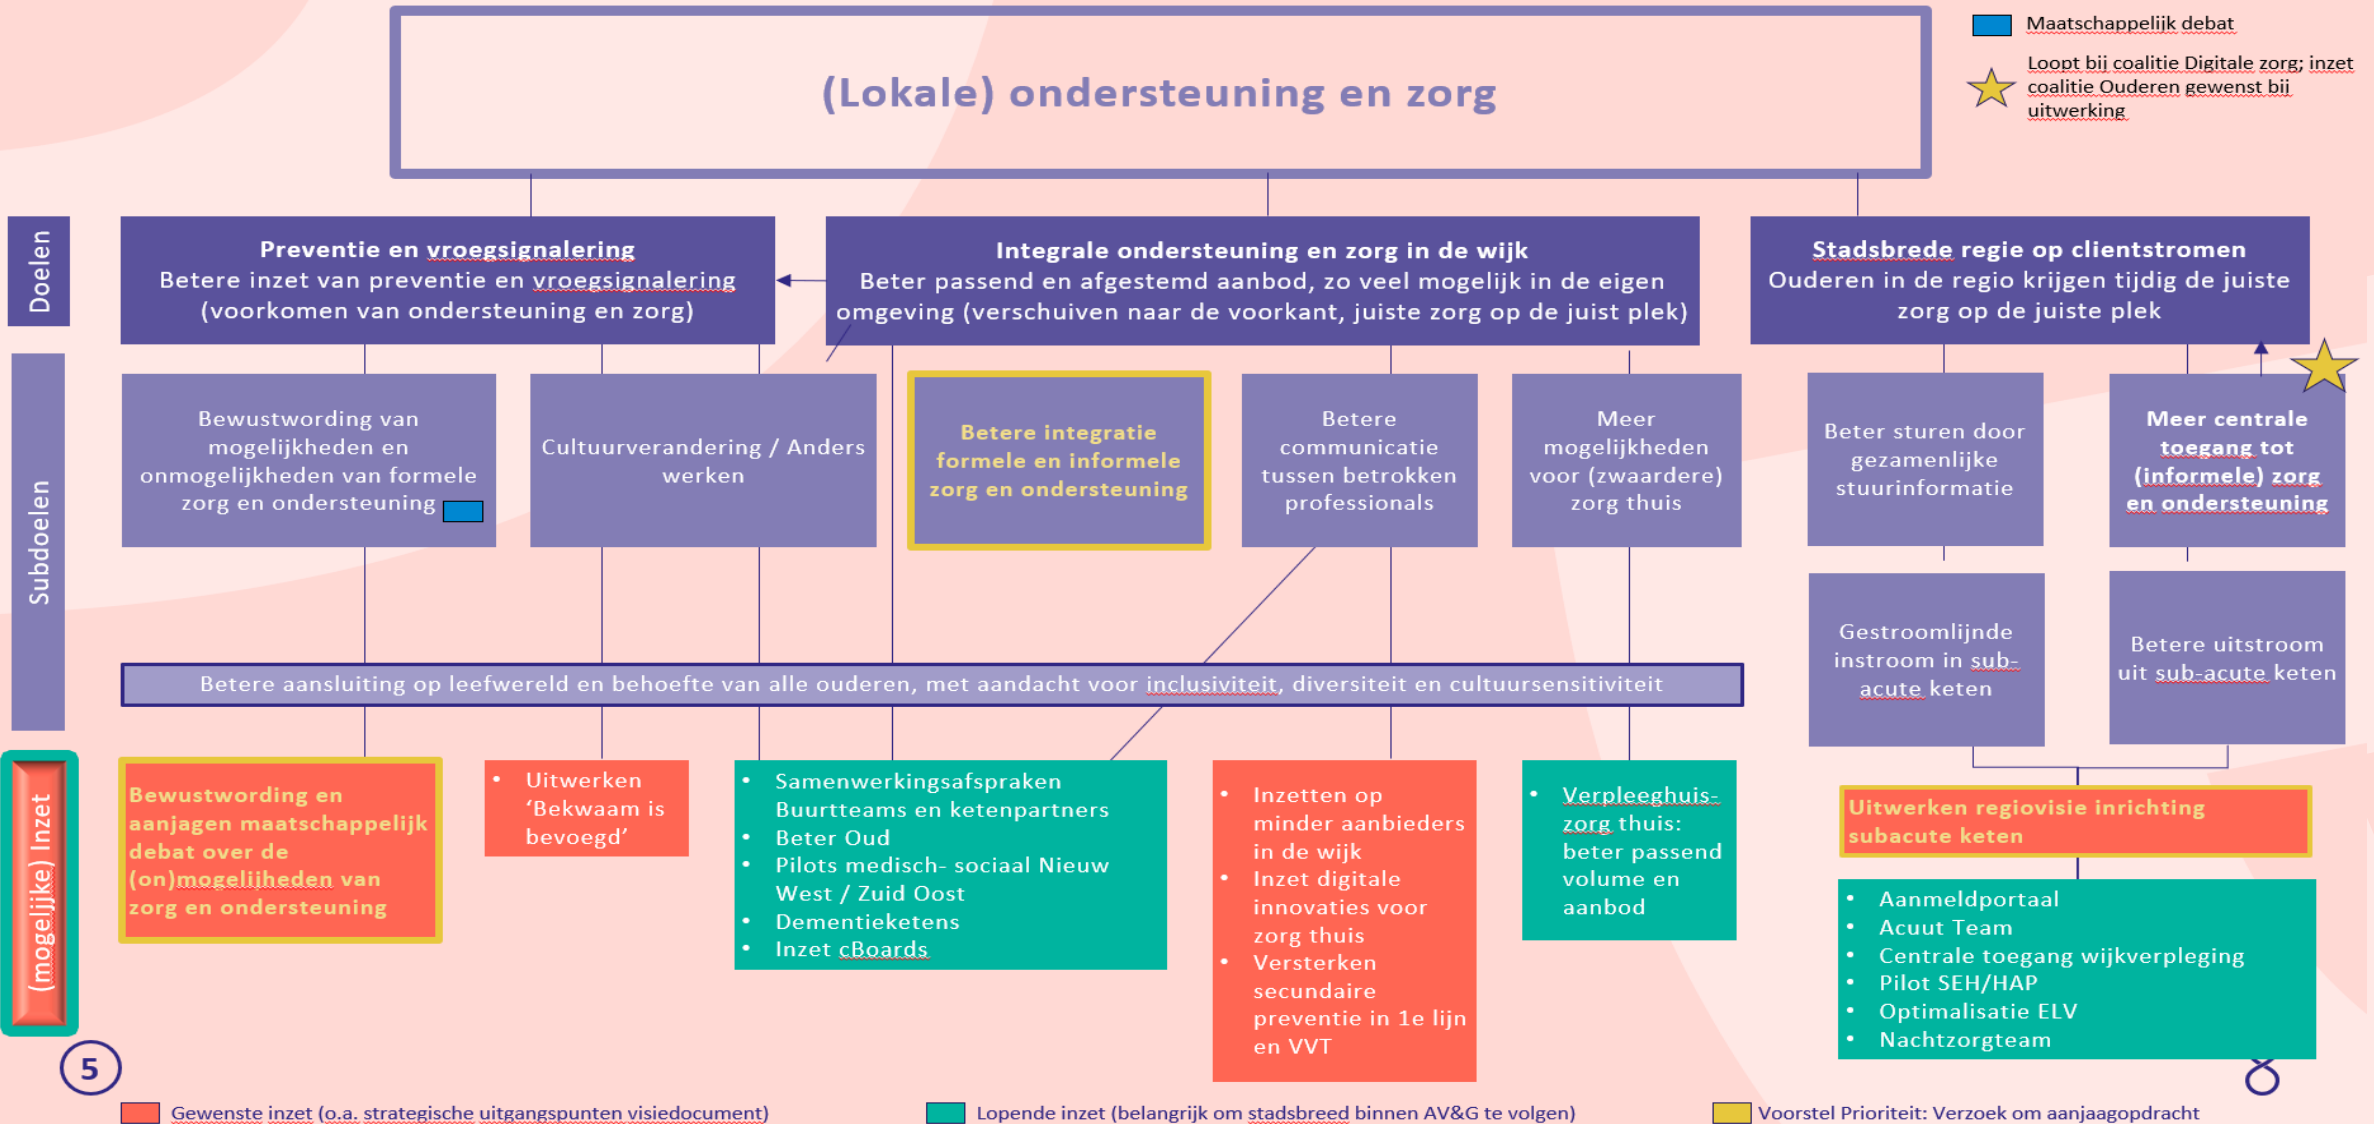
(Lokale) ondersteuning en zorg

Maatschappelijk debat

Loopt bij coalitie Digitale zorg; inzet coalitie Ouderen gewenst bij uitwerking

Doelen

Preventie en vroegsignalering
Betere inzet van preventie en vroegsignalering (voorkomen van ondersteuning en zorg)

Integrale ondersteuning en zorg in de wijk
Beter passend en afgestemd aanbod, zo veel mogelijk in de eigen omgeving (verschuiven naar de voorkant, juiste zorg op de juist plek)

Stadsbrede regie op clientstromen
Ouderen in de regio krijgen tijdig de juiste zorg op de juiste plek

Subdoelen

Bewustwording van mogelijkheden en onmogelijkheden van formele zorg en ondersteuning

Cultuurverandering / Anders werken

Betere integratie formele en informele zorg en ondersteuning

Betere communicatie tussen betrokken professionals

Meer mogelijkheden voor (zwaardere) zorg thuis

Beter sturen door gezamenlijke stuurinformatie

Meer centrale toegang tot (informele) zorg en ondersteuning

Gestroomlijnde instroom in sub-acute keten

Betere uitstroom uit sub-acute keten

Betere aansluiting op leefwereld en behoefte van alle ouderen, met aandacht voor inclusiviteit, diversiteit en cultuursensitiviteit

(mogelijke) Inzet

Bewustwording en aanjagen maatschappelijk debat over de (on)mogelijkheden van zorg en ondersteuning

• Uitwerken 'Bekwaam is bevoegd'

• Samenwerkingsafspraken Buurtteams en ketenpartners
• Beter Oud
• Pilots medisch- sociaal Nieuw West / Zuid Oost
• Dementieketens
• Inzet cBoards

• Inzetten op minder aanbieders in de wijk
• Inzet digitale innovaties voor zorg thuis
• Versterken secundaire preventie in 1e lijn en VVT

• Verpleeghuis-zorg thuis: beter passend volume en aanbod

Uitwerken regiovisie inrichting subacute keten

• Aanmeldportaal
• Acuut Team
• Centrale toegang wijkverpleging
• Pilot SEH/HAP
• Optimalisatie ELV
• Nachtzorgteam

5

8

Gewenste inzet (o.a. strategische uitgangspunten visiedocument)

Lopende inzet (belangrijk om stadsbreed binnen AV&G te volgen)

Voorstel Prioriteit: Verzoek om aanjaagopdracht